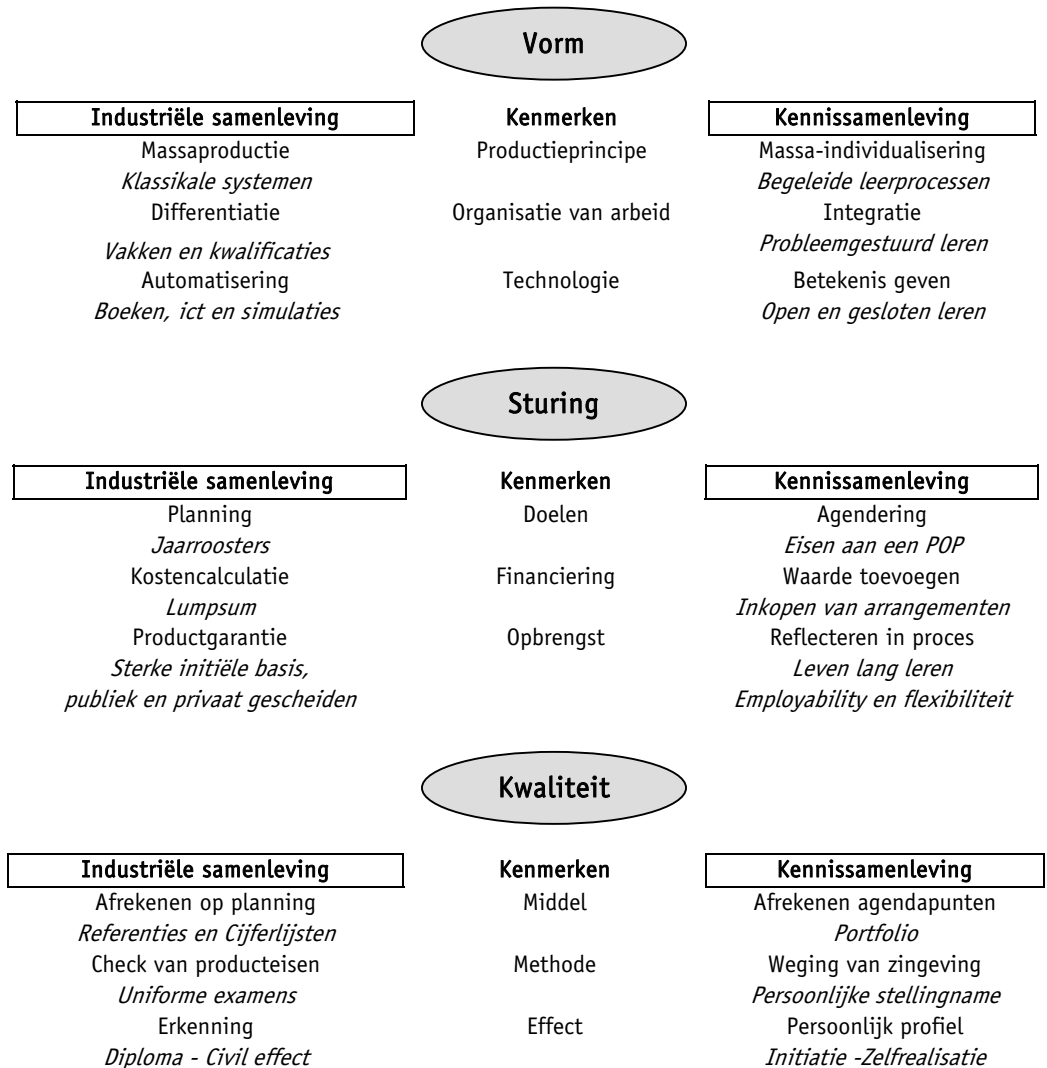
Vorm

| Industriële samenleving | Kenmerken | Kennissamenleving |
|---|---|---|
| Massaproductie *Klassikale systemen* | Productieprincipe | Massa-individualisering *Begeleide leerprocessen* |
| Differentiatie *Vakken en kwalificaties* | Organisatie van arbeid | Integratie *Probleemgestuurd leren* |
| Automatisering *Boeken, ict en simulaties* | Technologie | Betekenis geven *Open en gesloten leren* |

Sturing

| Industriële samenleving | Kenmerken | Kennissamenleving |
|---|---|---|
| Planning *Jaarroosters* | Doelen | Agendering *Eisen aan een POP* |
| Kostencalculatie *Lumpsum* | Financiering | Waarde toevoegen *Inkopen van arrangementen* |
| Productgarantie *Sterke initiële basis, publiek en privaat gescheiden* | Opbrengst | Reflecteren in proces *Leven lang leren* *Employability en flexibiliteit* |

Kwaliteit

| Industriële samenleving | Kenmerken | Kennissamenleving |
|---|---|---|
| Afrekenen op planning *Referenties en Cijferlijsten* | Middel | Afrekenen agendapunten *Portfolio* |
| Check van producteisen *Uniforme examens* | Methode | Weging van zingeving *Persoonlijke stellingname* |
| Erkenning *Diploma - Civil effect* | Effect | Persoonlijk profiel *Initiatie -Zelfrealisatie* |